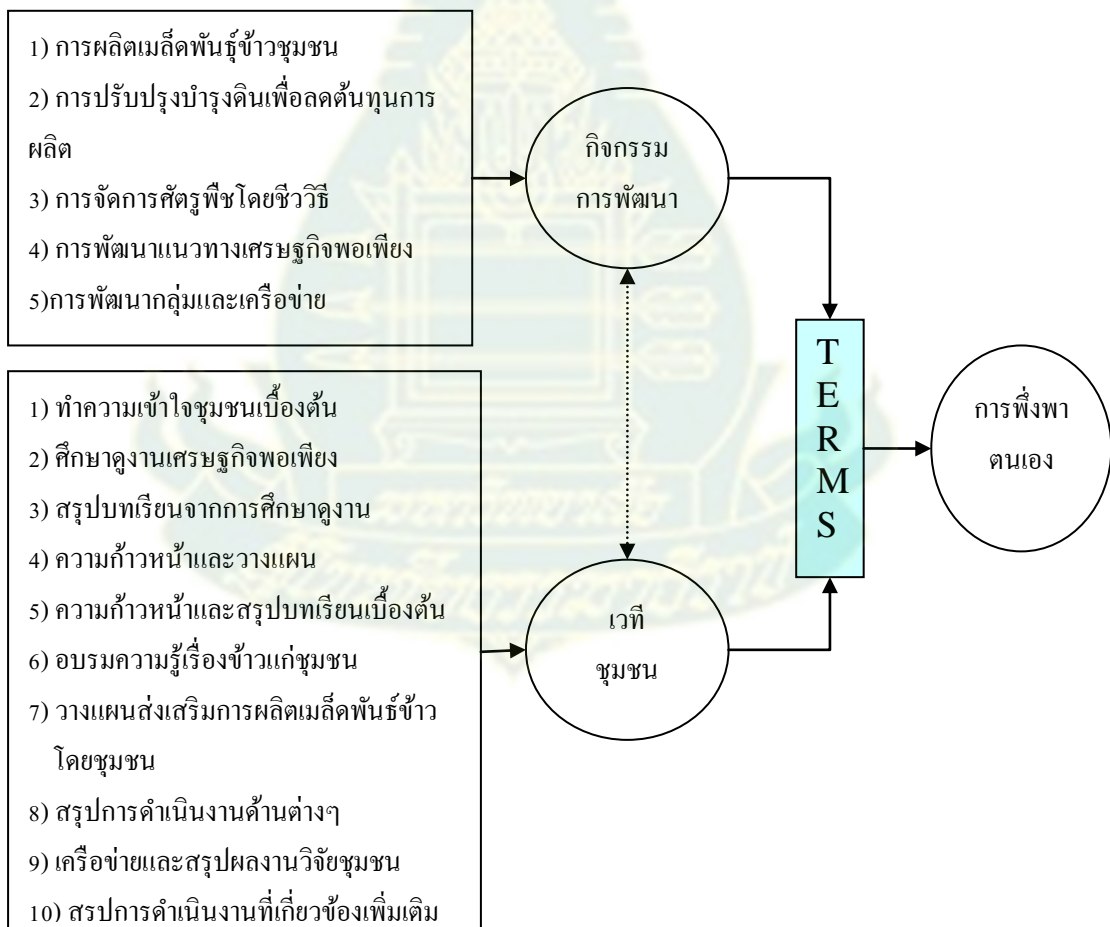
1) การผลิตเมล็ดพันธุ์ข้าวชุมชน
2) การปรับปรุงบำรุงดินเพื่อลดต้นทุนการผลิต
3) การจัดการศัตรูพืชโดยชีววิธี
4) การพัฒนาแนวทางเศรษฐกิจพอเพียง
5)การพัฒนากลุ่มและเครือข่าย

กิจกรรม
การพัฒนา

T
E
R
M
S

การพึ่งพา
ตนเอง

1) ทำความเข้าใจชุมชนเบื้องต้น
2) ศึกษาดูงานเศรษฐกิจพอเพียง
3) สรุปบทเรียนจากการศึกษาดูงาน
4) ความก้าวหน้าและวางแผน
5) ความก้าวหน้าและสรุปบทเรียนเบื้องต้น
6) อบรมความรู้เรื่องข้าวแก่ชุมชน
7) วางแผนส่งเสริมการผลิตเมล็ดพันธ์ข้าวโดยชุมชน
8) สรุปการดำเนินงานด้านต่างๆ
9) เครือข่ายและสรุปผลงานวิจัยชุมชน
10) สรปการดำเนินงานที่เกี่ยวข้องเพิ่มเติม

เวที
ชุมชน